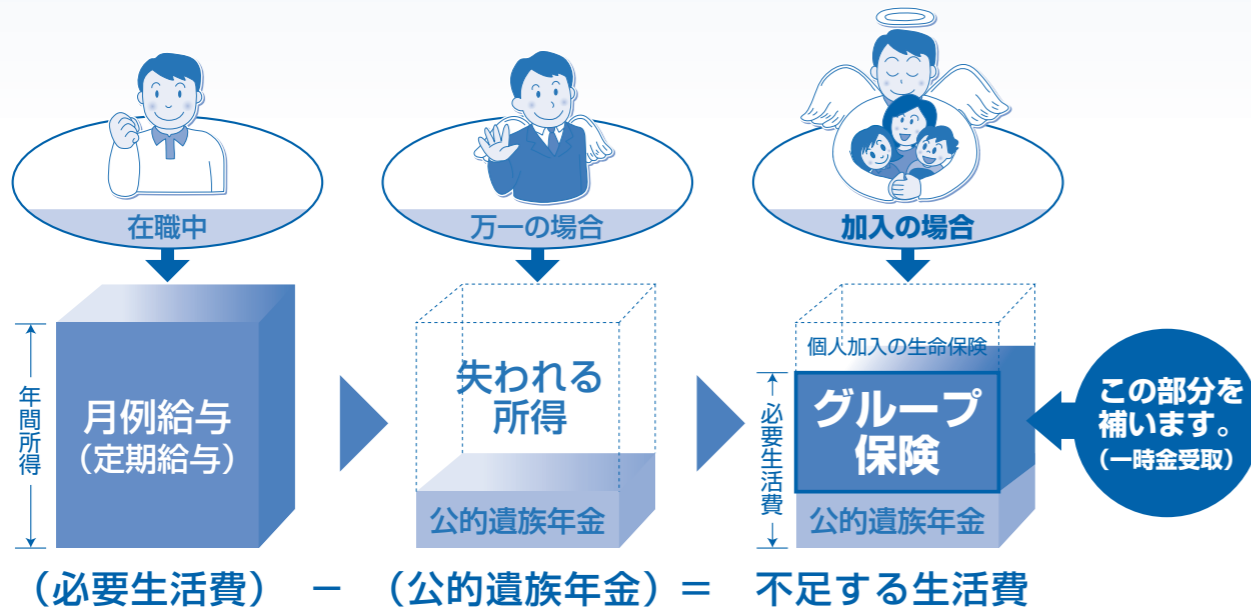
在職中

万一の場合

加入の場合

年間所得

月例給与
（定期給与）

失われる所得

公的遺族年金

個人加入の生命保険

必要生活費

グループ保険

公的遺族年金

この部分を補います。
（一時金受取）

（必要生活費） － （公的遺族年金）＝ 不足する生活費